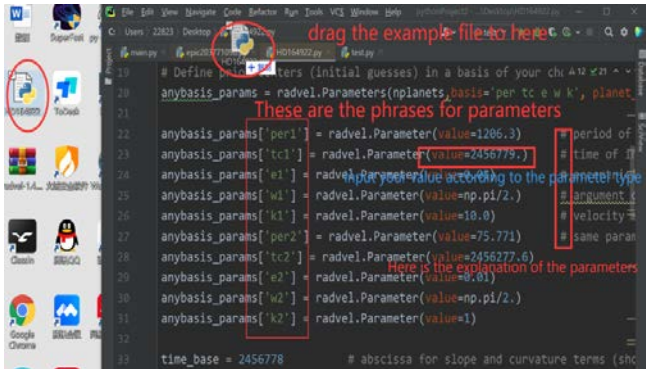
W
SuperTool
HD164922
ToDesk
radvel-1.4...
Classin
Google Chrome

File Edit View Navigate Code Refactor Run Tools VCS Window Help pythonProject2 - ...\Desktop\HD164922.py
C: Users 22823 Desktop HD164922.py
main.py epic203771... HD164922.py test.py
drag the example file to here
+ Move

19 # Define prior parameters (initial guesses) in a basis of your ch
20 anybasis_params = radvel.Parameters(nplanets,basis='per tc e w k', planet
These are the phrases for parameters
22 anybasis_params['per1'] = radvel.Parameter(value=1206.3) # period of
23 anybasis_params['tc1'] = radvel.Parameter(value=2456779.) # time of
24 anybasis_params['e1'] = radvel.Parameter(value=0.05)
Apply your value according to the parameter type
25 anybasis_params['w1'] = radvel.Parameter(value=np.pi/2.) # argument o
26 anybasis_params['k1'] = radvel.Parameter(value=10.0) # velocity
27 anybasis_params['per2'] = radvel.Parameter(value=75.771) # same param
28 anybasis_params['tc2'] = radvel.Parameter(value=2456277.6)
Here is the explanation of the parameters
29 anybasis_params['e2'] = radvel.Parameter(value=0.01)
30 anybasis_params['w2'] = radvel.Parameter(value=np.pi/2.)
31 anybasis_params['k2'] = radvel.Parameter(value=1)

33 time_base = 2456778 # abscissa for slope and curvature terms (sho